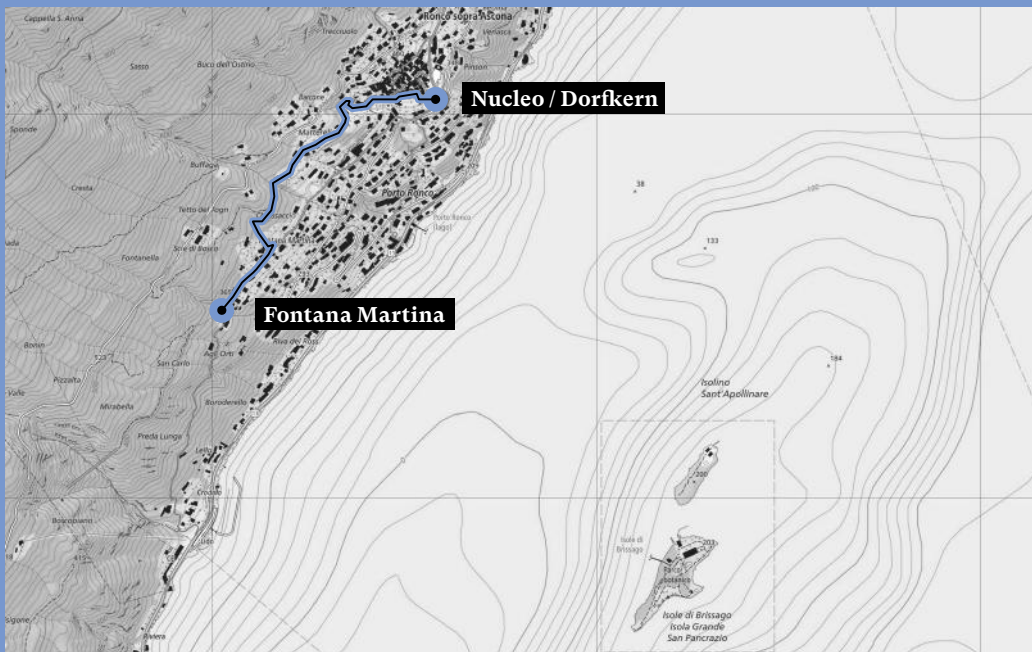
Cappella S. Anna
Ronco sopra Ascona
Treccuolo
Vanacce
Salzo
Buco dell'Ostrico
Pinson
Barcone
Nucleo / Dorfkern
Sponde
Mattarel
Buffaga
Cresta
Porto Ronco
38
Porto Ronco (lago)
Tetto del Jogn
Sacci
Scie di Bosco
133
Fontanella
Fontana Martina
Ronsn
Riva dei Ross
Aqu. Orti
184
Pizzalta
San Carlo
Isolino Sant'Apollinare
Valle
Mirabella
Boroderello
Preda Lunga
200
Crodolo
Isole di Brissago
Boscopiano
203
Parco botanico
Isole di Brissago
Isola Grande
San Pancrazio
Sigone
Rivera